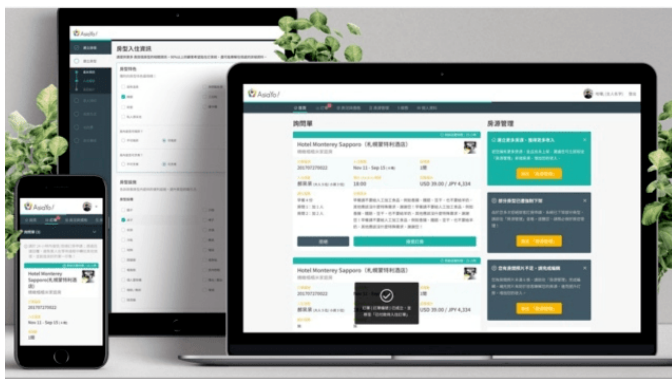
Asiafo

詢問單

房源管理

Hotel Monterey Sapporo（札幌蒙特利酒店）

2017072702

Nov 15 - Sep 15 | 4晚

18:00

USD 20.00 / JPY 4,224

Hotel Monterey Sapporo（札幌蒙特利酒店）

2017072702

USD 20.00 / JPY 4,224

Hotel Monterey Sapporo(札幌蒙特利酒店)

2017072702

Nov 15 - Sep 15 | 4晚

房型入住資訊